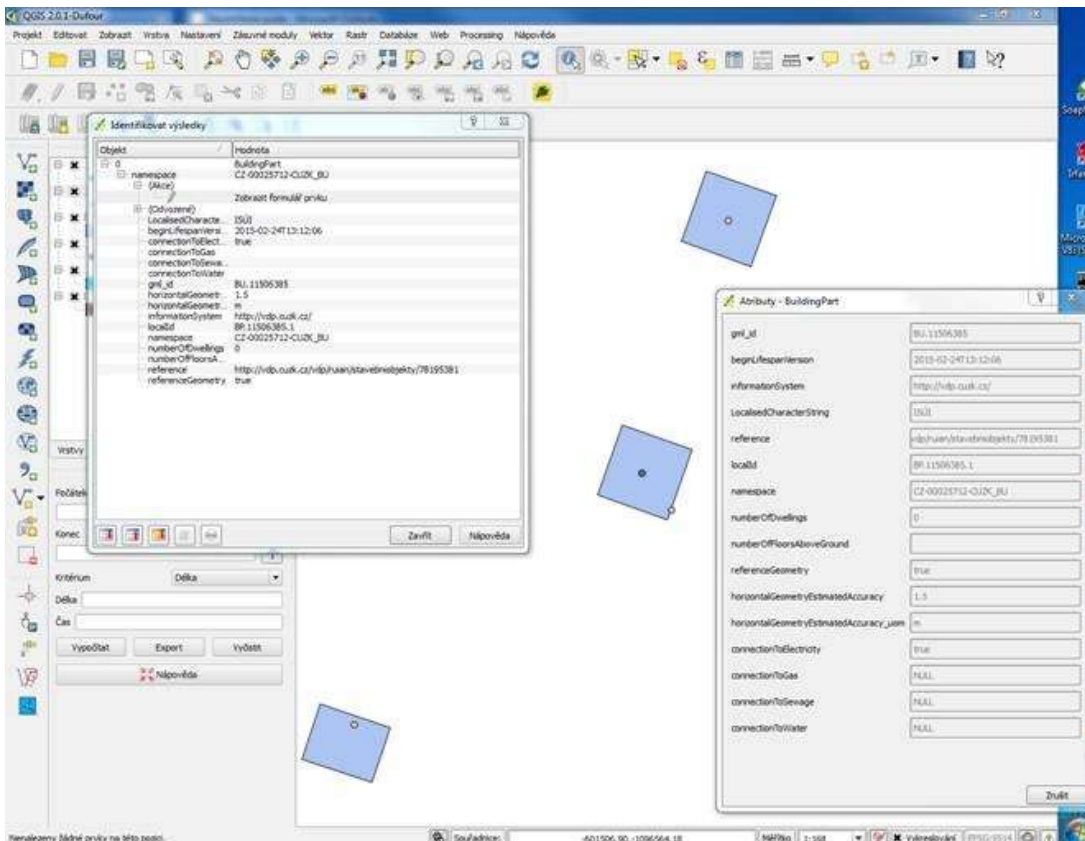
QGIS 2.0.1-Dufour

Projekt Editovat Zobrazit Vrstva Nastavení Zásuvné moduly Vektor Rastr Databáze Web Processing Nápověda

Identifikovat výsledky

| Objekt | Hodnota |
|---|---|
| 0 | BuildingPart |
| namespace | CZ-00025712-CUZK_BU |
| (Akce) | |
| | Zobrazit formulář prvku |
| (Odvozené) | |
| LocalisedCharacte... | ISÚI |
| beginLifespanVersi... | 2015-02-24T13:12:06 |
| connectionToElect... | true |
| connectionToGas | |
| connectionToSewa... | |
| connectionToWater | |
| gml_id | BU.11506385 |
| horizontalGeometr... | 1.5 |
| horizontalGeometr... | m |
| informationSystem | http://vdp.cuzk.cz/ |
| localId | BP.11506385.1 |
| namespace | CZ-00025712-CUZK_BU |
| numberOfDwellings | 0 |
| numberOfFloorsA... | |
| reference | http://vdp.cuzk.cz/vdp/ruian/stavebniobjekty/78195381 |
| referenceGeometry | true |

Zavřít Nápověda

Vrstvy

Počátek

Konec

Kritérium Délka

Délka

Čas

Vypočítat Export Vyčistit

Nápověda

Atributy - BuildingPart

| | |
|---|---|
| gml_id | BU.11506385 |
| beginLifespanVersion | 2015-02-24T13:12:06 |
| informationSystem | http://vdp.cuzk.cz/ |
| LocalisedCharacterString | ISÚI |
| reference | vdp/ruian/stavebniobjekty/78195381 |
| localId | BP.11506385.1 |
| namespace | CZ-00025712-CUZK_BU |
| numberOfDwellings | 0 |
| numberOfFloorsAboveGround | |
| referenceGeometry | true |
| horizontalGeometryEstimatedAccuracy | 1.5 |
| horizontalGeometryEstimatedAccuracy_uom | m |
| connectionToElectricity | true |
| connectionToGas | NULL |
| connectionToSewage | NULL |
| connectionToWater | NULL |

Zrušit

Nenalezeny žádné prvky na této pozici.

Souřadnice: -601506.90,-1096564.18 Měřítko 1:568 Vykreslování EPSG:5514